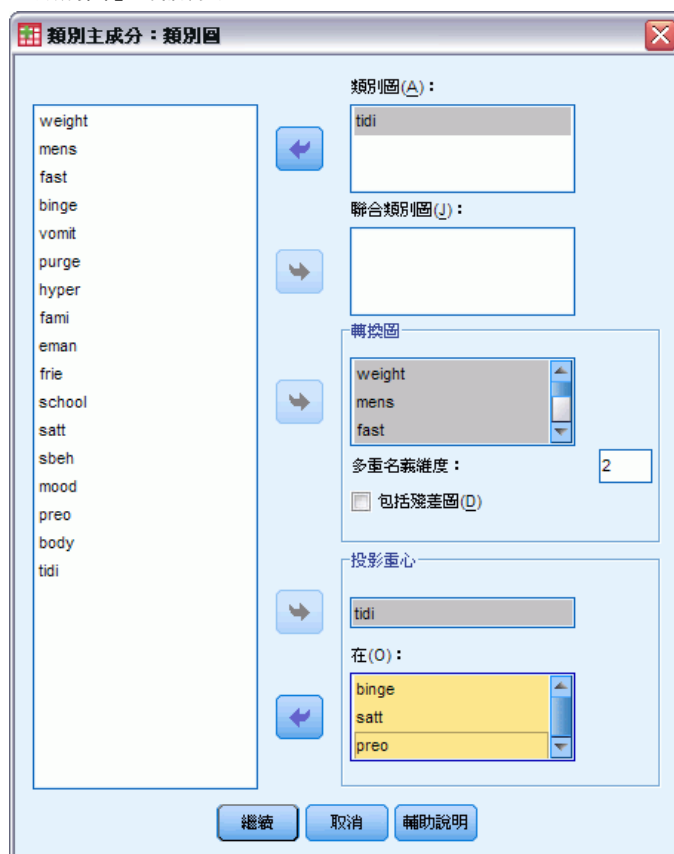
類別主成分：類別圖

weight
mens
fast
binge
vomit
purge
hyper
fami
eman
frie
school
satt
sbeh
mood
preo
body
tidi

類別圖(A)：
tidi

聯合類別圖(J)：

轉換圖
weight
mens
fast

多重名義維度：
2

包括殘差圖(D)

投影重心
tidi

在(O)：
binge
satt
preo

繼續
取消
輔助說明